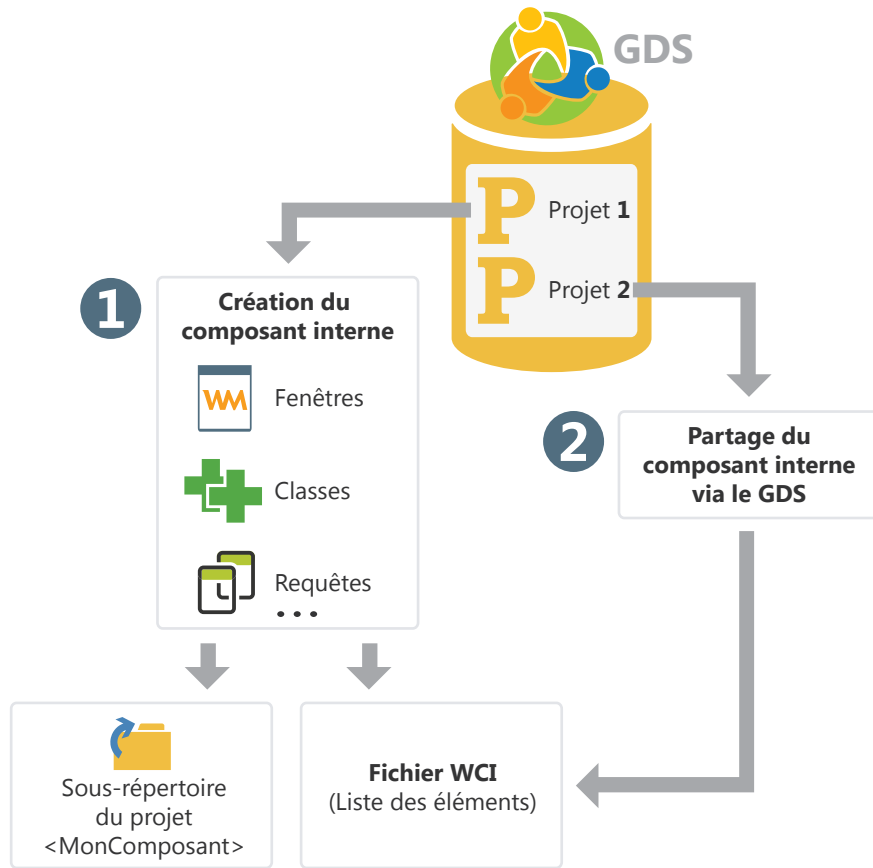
GDS

P Projet 1

P Projet 2

1

Création du composant interne

WM Fenêtres

Classes

Requêtes

• • •

2

Partage du composant interne via le GDS

Sous-répertoire du projet <MonComposant>

Fichier WCI
(Liste des éléments)